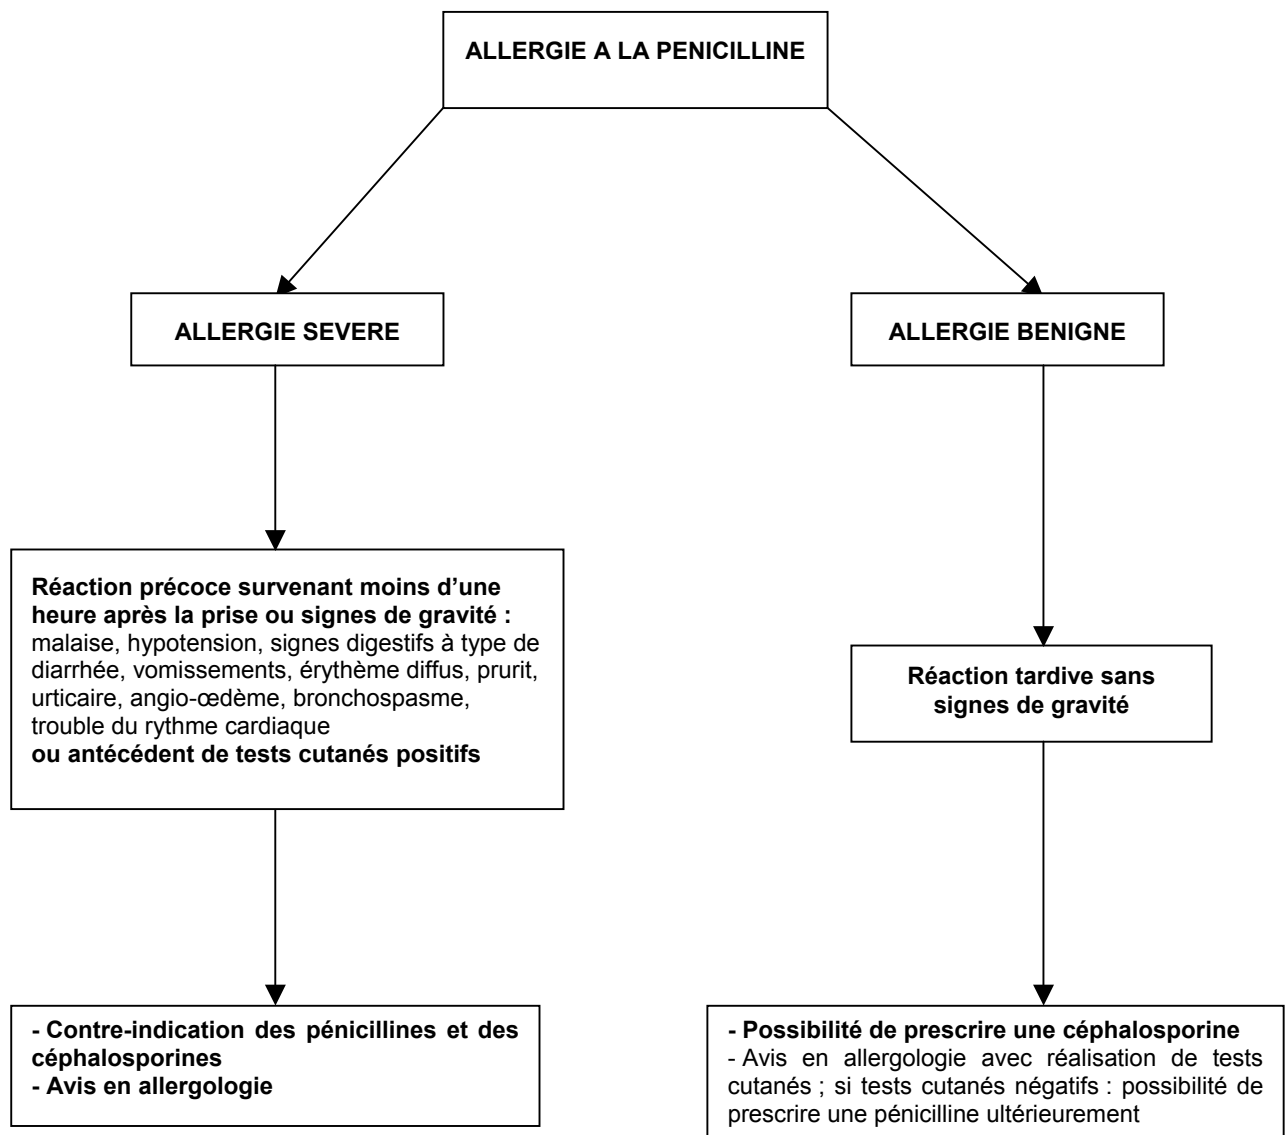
ALLERGIE A LA PENICILLINE

ALLERGIE SEVERE

ALLERGIE BENIGNE

Réaction précoce survenant moins d'une heure après la prise ou signes de gravité : malaise, hypotension, signes digestifs à type de diarrhée, vomissements, érythème diffus, prurit, urticaire, angio-œdème, bronchospasme, trouble du rythme cardiaque
ou antécédent de tests cutanés positifs

Réaction tardive sans signes de gravité

- Contre-indication des pénicillines et des céphalosporines
- Avis en allergologie

- Possibilité de prescrire une céphalosporine
- Avis en allergologie avec réalisation de tests cutanés ; si tests cutanés négatifs : possibilité de prescrire une pénicilline ultérieurement